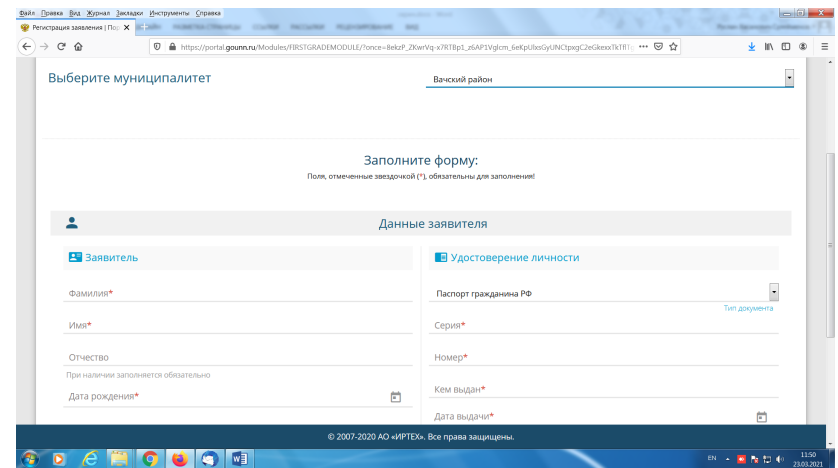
Файл Правка Вид Журнал Закладки Инструменты Справка

Регистрация заявления | Пор ×

https://portal.gounn.ru/Modules/FIRSTGRADEMODULE/?once=8ekzP_ZKwrVq-x7RTBp1_z6AP1Vglcm_6eKpUlxoGyUNCtpxgC2eGkexxTkTf1

Выберите муниципалитет

Вачский район

Заполните форму:

Поля, отмеченные звездочкой (*), обязательны для заполнения!

Данные заявителя

Заявитель

Фамилия*

Имя*

Отчество

При наличии заполняется обязательно

Дата рождения*

Удостоверение личности

Паспорт гражданина РФ

Тип документа

Серия*

Номер*

Кем выдан*

Дата выдачи*

© 2007-2020 АО «ИРТЕХ». Все права защищены.

EN

11:50
23.03.2021